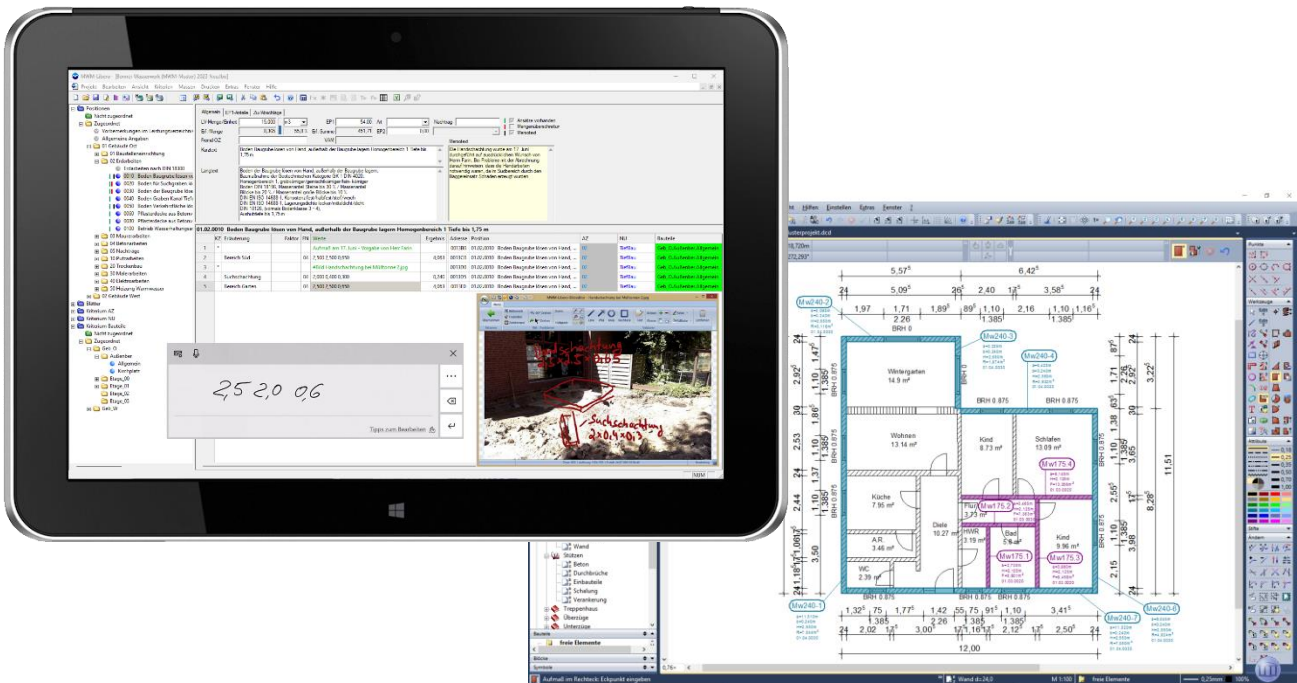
MWM-Libero - [Bistro Massewerk (MWM-Muster) 2022 Kreisfeld]

Projekt Bearbeiten Ansicht Aktuelles Massen Drucken Extras Fenster Hilfe

Positionen
Nicht zugeordnet
Zugeordnet
01 Gebäude Ost
02 Erdarbeiten
0010 Boden Baugrube lösen m
0020 Boden für Suchgraben
0030 Boden der Baugrube lösen
Blätter
Nikolaus AZ
Nikolaus NU
Nikolaus Bauteile
Nicht zugeordnet
Zugeordnet
Geb_01
Außenbar
Allgemein
Komplett
Etage_01
Etage_02
Geb_W

01.02.0010 Boden Baugrube lösen von Hand, außerhalb der Baugrube lagern Homogenbereich 1 Tiefe bis 1,75 m

| Nr. | Erläuterung | Faktor | Fb | Werte | Ergebnis | Adresse | Position | AZ | NU | Bauteile |
|---|---|---|---|---|---|---|---|---|---|---|
| 1 | * | | | Aufmaß am 17. Juni - Vorgabe von Herr Fahn | | | | | | |
| 2 | Bereich Süd | | 01 | 2,500 2,500 0,650 | 4,063 | 001100 | 01.02.0010 Boden Baugrube lösen von Hand | | | Geb_01/Außenbar/Allgemein |
| 3 | * | | | #Bild Handschachtung bei Mülltonne 2.jpg | | | | | | |
| 4 | Suchschachtung | | 01 | 2,000 0,400 0,300 | 0,240 | 001100 | 01.02.0010 Boden Baugrube lösen von Hand | | | Geb_01/Außenbar/Allgemein |
| 5 | Bereich Garten | | 01 | 2,500 2,500 0,650 | 4,063 | 001100 | 01.02.0010 Boden Baugrube lösen von Hand | | | Geb_01/Außenbar/Allgemein |

2,5 2,0 0,6
Tipps zum Bearbeiten

Suchschachtung 2,0 0,4 0,3

Datei Hilfen Einstellen Extras Fenster ?
musterprojekt.dcd

5,57⁵ 6,42⁵
5,09⁵ 26⁵ 2,40 12⁵ 3,58⁵
1,97 1,71 1,89⁵ 1,10 2,16 1,10 1,16⁵
2,26 1,385 1,385
BRH 0 BRH 0.875 BRH 0.875
Mw240-2 Mw240-3 Mw240-4
Wintergarten 14.9 m²
Wohnen 13.14 m²
Kind 8.73 m²
Schlafen 13.69 m²
Mw175.4
Küche 7.95 m²
Mw175.2
Flur 3.73 m²
Bad 5.5 m²
HWR 3.19 m²
Diele 10.27 m²
Mw175.1
Kind 9.96 m²
A.R. 3.46 m²
WC 2.39 m²
Mw240-1 Mw240-7 Mw240-6
1,32⁵ 75 1,77⁵ 1,42 55 75 91⁵ 1,10 3,41⁵
2,02 1,385 3,00 1,16⁵ 2,12⁵ 2,50⁵
12,00
11,51

Wand
Stützen
Beton
Durchbrüche
Einbauteile
Schalung
Verankerung
Treppenhaus
Überzüge
Unterzüge
Bauteile
freie Elemente
Bilder
Symbole
Aufmaß im Rechteck: Eckpunkt eingeben
Wand d=24,0
M 1:100
freie Elemente
0,25mm
100%